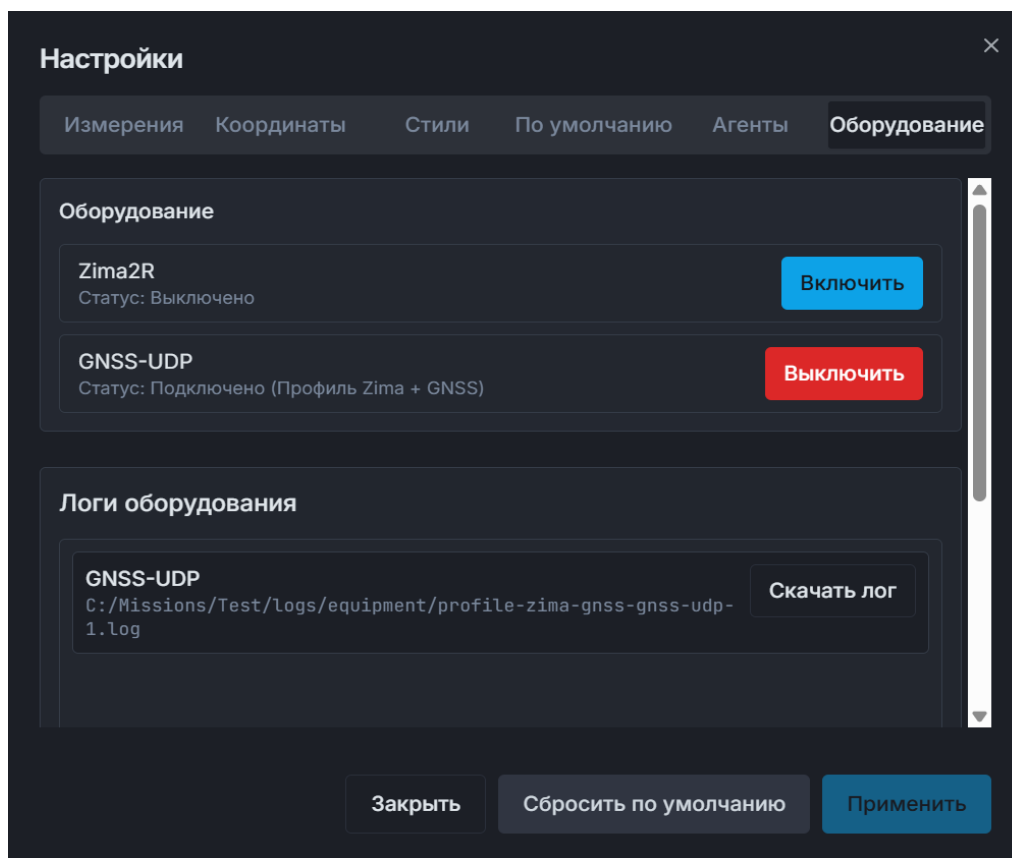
Настройки

×

Измерения Координаты Стили По умолчанию Агенты Оборудование

Оборудование

Zima2R
Статус: Выключено

Включить

GNSS-UDP
Статус: Подключено (Профиль Zima + GNSS)

Выключить

Логи оборудования

GNSS-UDP
C:/Missions/Test/logs/equipment/profile-zima-gnss-gnss-udp-1.log

Скачать лог

Закрыть Сбросить по умолчанию Применить